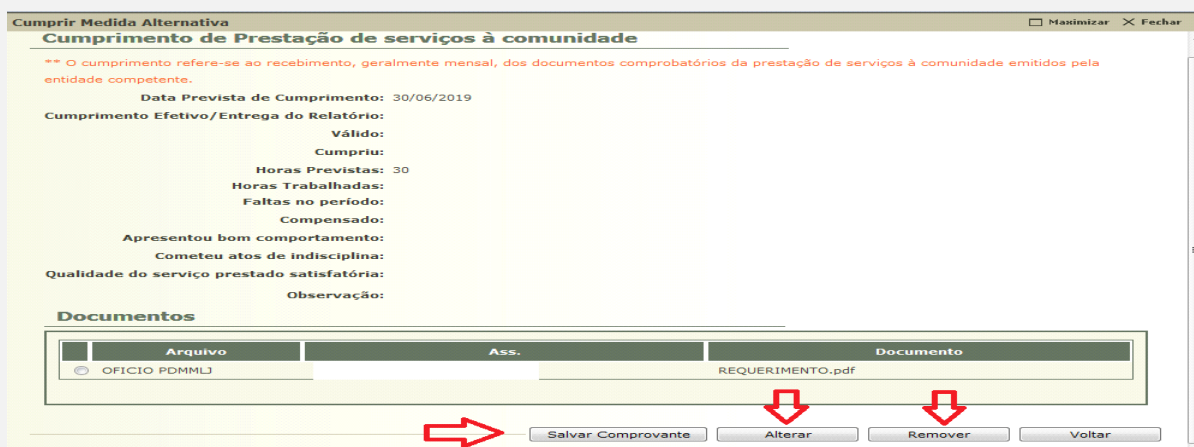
Cumprir Medida Alternativa
Maximizar Fechar

Cumprimento de Prestação de serviços à comunidade

** O cumprimento refere-se ao recebimento, geralmente mensal, dos documentos comprobatórios da prestação de serviços à comunidade emitidos pela entidade competente.

Data Prevista de Cumprimento: 30/06/2019
Cumprimento Efetivo/Entrega do Relatório:
Válido:
Cumpriu:
Horas Previstas: 30
Horas Trabalhadas:
Faltas no período:
Compensado:
Apresentou bom comportamento:
Cometeu atos de indisciplina:
Qualidade do serviço prestado satisfatória:
Observação:

Documentos

| | Arquivo | Ass. | Documento |
|---|---|---|---|
| | OFICIO PDMMLJ | | REQUERIMENTO.pdf |

Salvar Comprovante | Alterar | Remover | Voltar